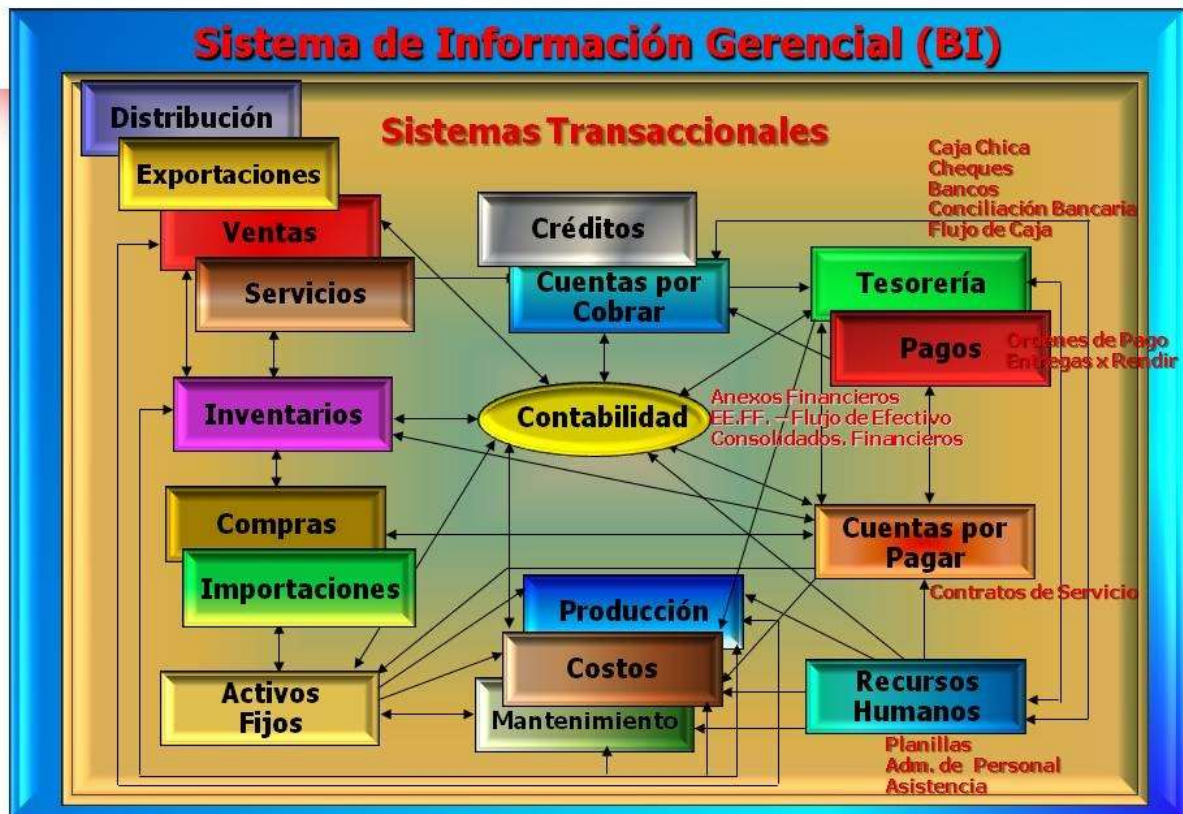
Sistema de Información Gerencial (BI)

Sistemas Transaccionales

Distribución

Exportaciones

Ventas

Servicios

Créditos

Cuentas por Cobrar

Caja Chica
Cheques
Bancos
Conciliación Bancaria
Flujo de Caja

Tesorería

Pagos

Ordenes de Pago
Entregas x Rendir

Inventarios

Contabilidad

Anexos Financieros
EE.FF. – Flujo de Efectivo
Consolidados. Financieros

Compras

Importaciones

Cuentas por Pagar

Contratos de Servicio

Producción

Costos

Activos Fijos

Mantenimiento

Recursos Humanos

Planillas
Adm. de Personal
Asistencia